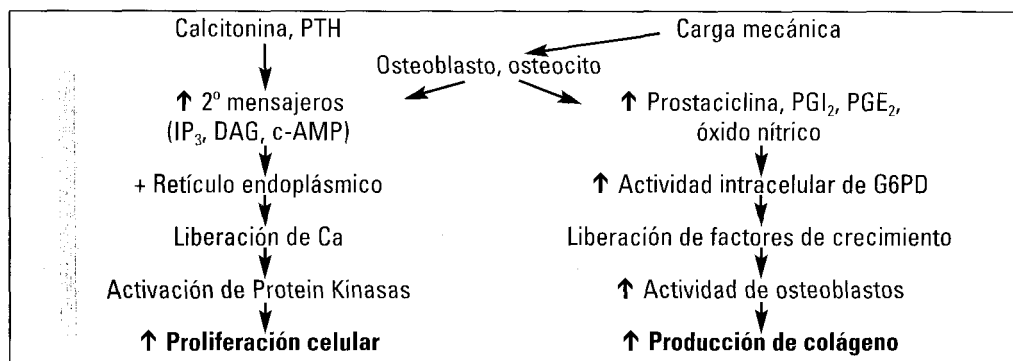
Calcitonina, PTH

Carga mecánica

Osteoblasto, osteocito

↑ 2º mensajeros ($IP_3$, DAG, c-AMP)

+ Retículo endoplásmico

Liberación de Ca

Activación de Protein Kinasas

**↑ Proliferación celular**

↑ Prostaciclina, $PGI_2$, $PGE_2$, óxido nítrico

↑ Actividad intracelular de G6PD

Liberación de factores de crecimiento

↑ Actividad de osteoblastos

**↑ Producción de colágeno**